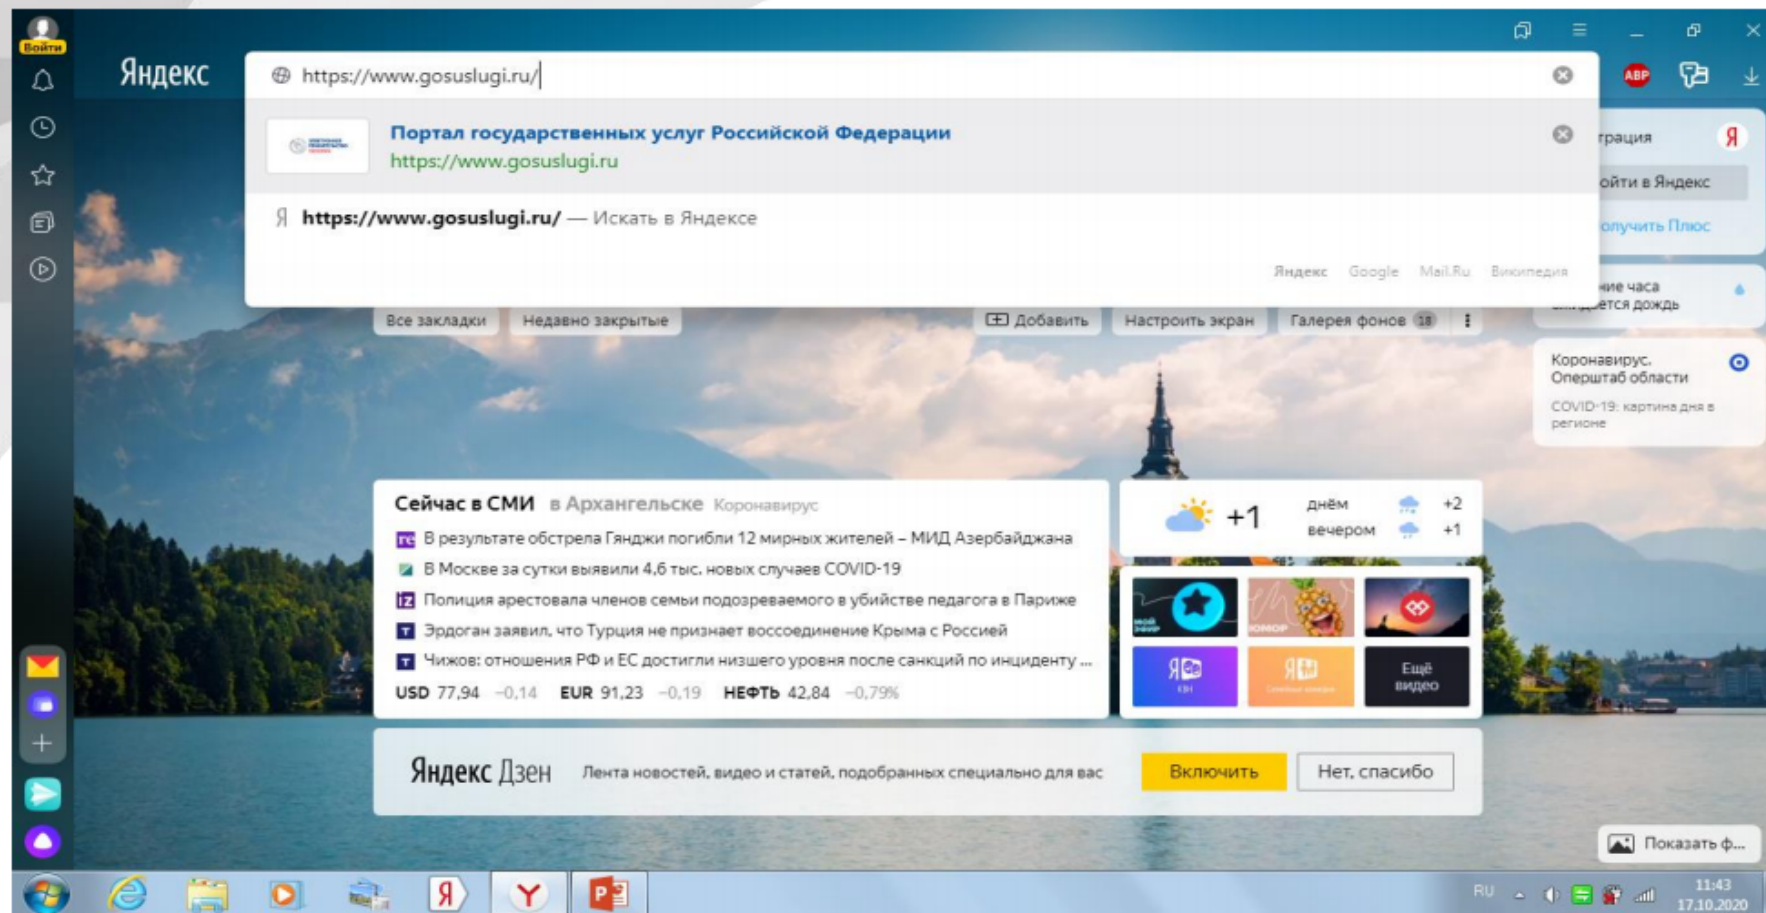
Войти

Яндекс

https://www.gosuslugi.ru/

Портал государственных услуг Российской Федерации
https://www.gosuslugi.ru

https://www.gosuslugi.ru/ — Искать в Яндексе

Яндекс Google Mail.Ru Википедия

ABP

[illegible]трация
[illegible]ойти в Яндекс
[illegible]олучить Плюс

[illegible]ние часа
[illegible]ется дождь

Коронавирус. Оперштаб области
COVID-19: картина дня в регионе

Все закладки Недавно закрытые Добавить Настроить экран Галерея фонов 18

Сейчас в СМИ в Архангельске Коронавирус
В результате обстрела Гянджи погибли 12 мирных жителей – МИД Азербайджана
В Москве за сутки выявили 4,6 тыс. новых случаев COVID-19
Полиция арестовала членов семьи подозреваемого в убийстве педагога в Париже
Эрдоган заявил, что Турция не признает воссоединение Крыма с Россией
Чижов: отношения РФ и ЕС достигли низшего уровня после санкций по инциденту ...
USD 77,94 −0,14 EUR 91,23 −0,19 НЕФТЬ 42,84 −0,79%

+1 днём +2 вечером +1

Мой эфир Юмор Ещё видео

Яндекс Дзен Лента новостей, видео и статей, подобранных специально для вас Включить Нет, спасибо

Показать ф...

RU 11:43 17.10.2020